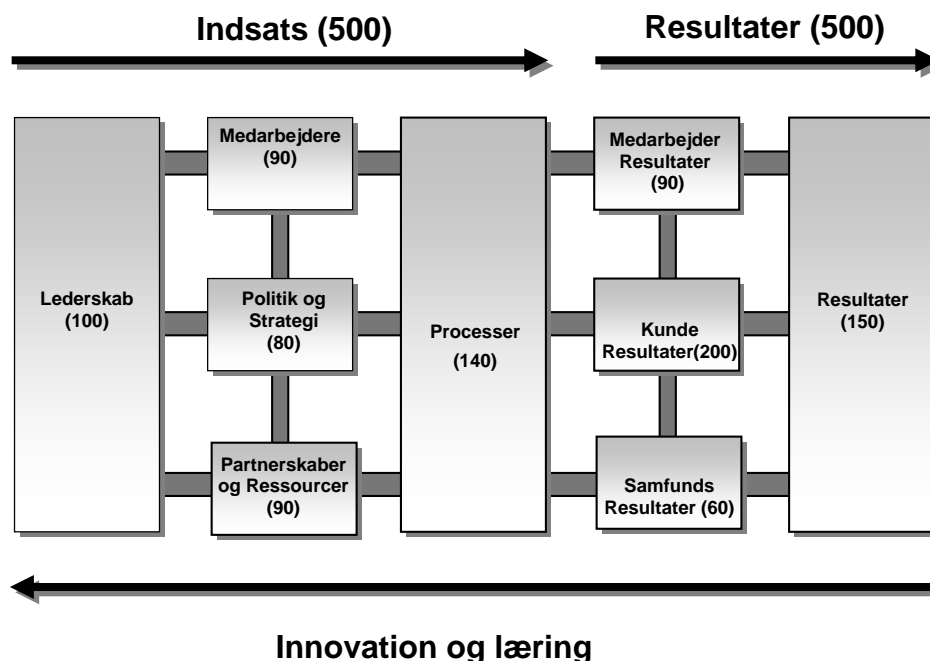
Indsats (500)

Resultater (500)

Lederskab (100)

Medarbejdere (90)

Politik og Strategi (80)

Partnerskaber og Ressourcer (90)

Processer (140)

Medarbejder Resultater (90)

Kunde Resultater(200)

Samfunds Resultater (60)

Resultater (150)

Innovation og læring